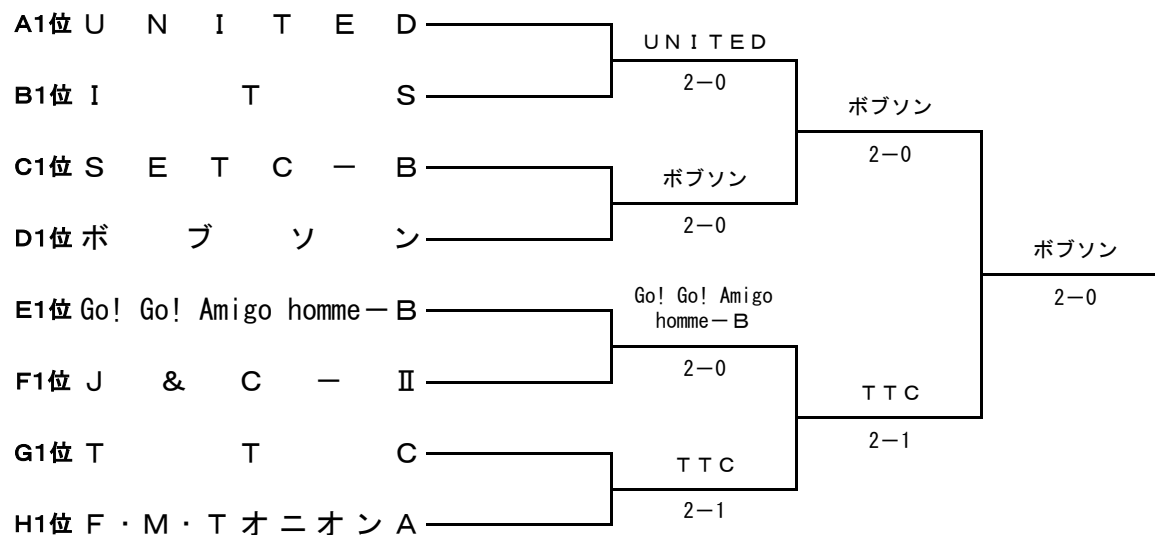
A1位 UNITED
B1位 ITS
C1位 SETC－B
D1位 ボブソン
E1位 Go! Go! Amigo homme－B
F1位 J&C－Ⅱ
G1位 TTC
H1位 F・M・Tオニオン A

UNITED
2－0

ボブソン
2－0

Go! Go! Amigo homme－B
2－0

TTC
2－1

ボブソン
2－0

TTC
2－1

ボブソン
2－0